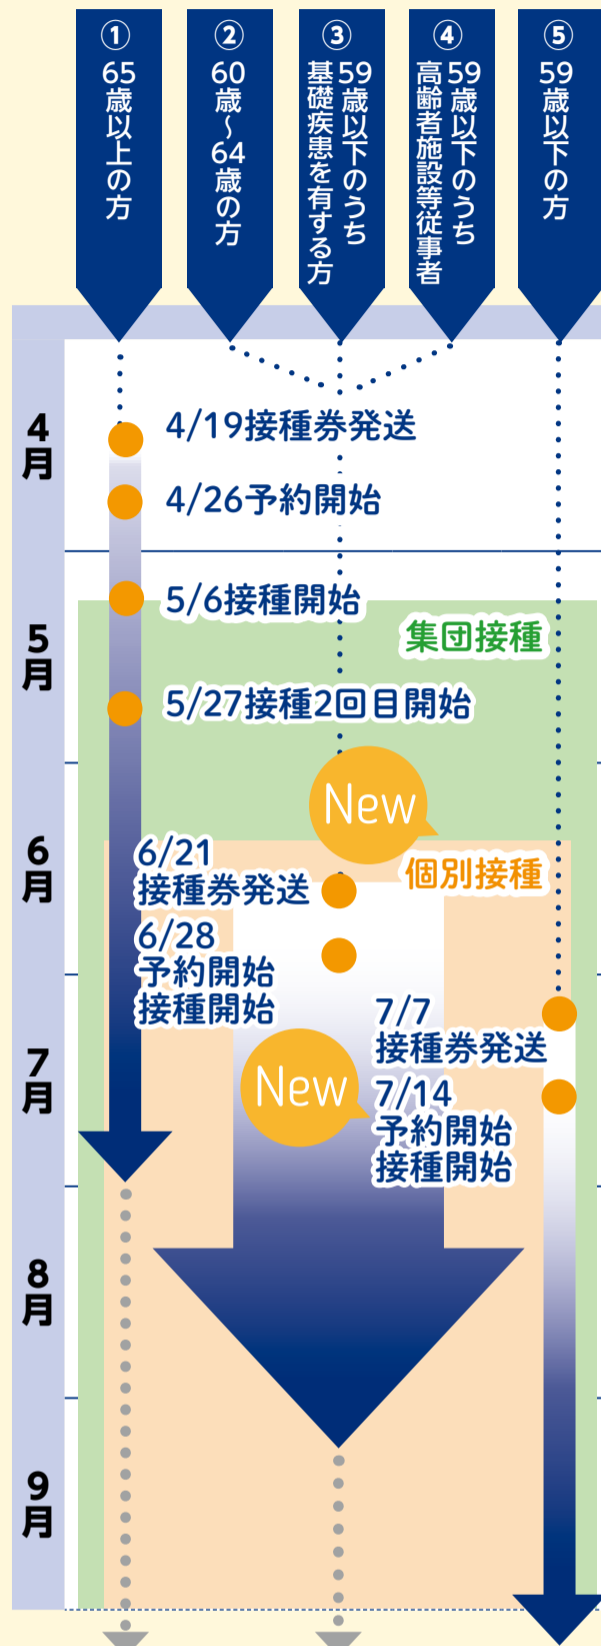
①65歳以上の方

②60歳～64歳の方

③59歳以下のうち基礎疾患を有する方

④59歳以下のうち高齢者施設等従事者

⑤59歳以下の方

4月

4/19接種券発送

4/26予約開始

5月

5/6接種開始

集団接種

5/27接種2回目開始

6月

New

個別接種

6/21
接種券発送

6/28
予約開始
接種開始

7月

New

7/7
接種券発送

7/14
予約開始
接種開始

8月

9月